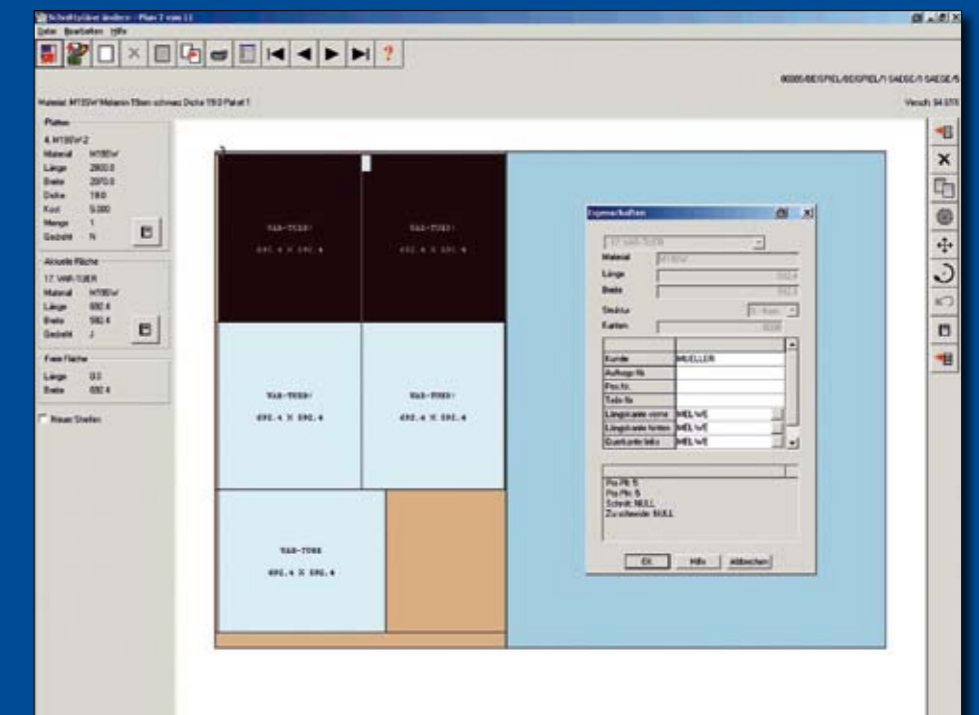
Schnittpläne ändern - Plan 2 von 11

Datei Bearbeiten Hilfe

00005/BEISPIEL/BEISPIEL/1 SAEGE/1 SAEGE/5

Material: M190W Melamin Eben schwarz Dicke 19.0 Paket 1

Versch. 94.615

Platten
A: M190W 2
Material M190W
Länge 2800.0
Breite 2070.0
Dicke 19.0
Kost 5.000
Menge 1
Gedreht N

Aktuelle Fläche
17: VAR-TÜER
Material M190W
Länge 692.4
Breite 592.4
Gedreht J

Freie Fläche
Länge 0.0
Breite 692.4

Neuen Streifen

VAR-TUER/
692.4 X 592.4

VAR-TUER/
692.4 X 592.4

VAR-TUER/
692.4 X 592.4

VAR-TUER/
692.4 X 592.4

VAR-TUER
692.4 X 592.4

Eigenschaften

17: VAR-TÜER
Material M190W
Länge 592.4
Breite 692.4
Struktur
Kanten

| Kunde | MUELLER |
|---|---|
| Auftrags-Nr. | |
| Pos.Nr. | |
| Teile-Nr. | |
| Längskante vorne | MEL WE |
| Längskante hinten | MEL WE |
| Querkante links | MEL WE |

Pos.Plt. 5
Pos.Plt. 5
Schnitt: NULL
Zu schneide: NULL

Ok Hilfe Abbrechen